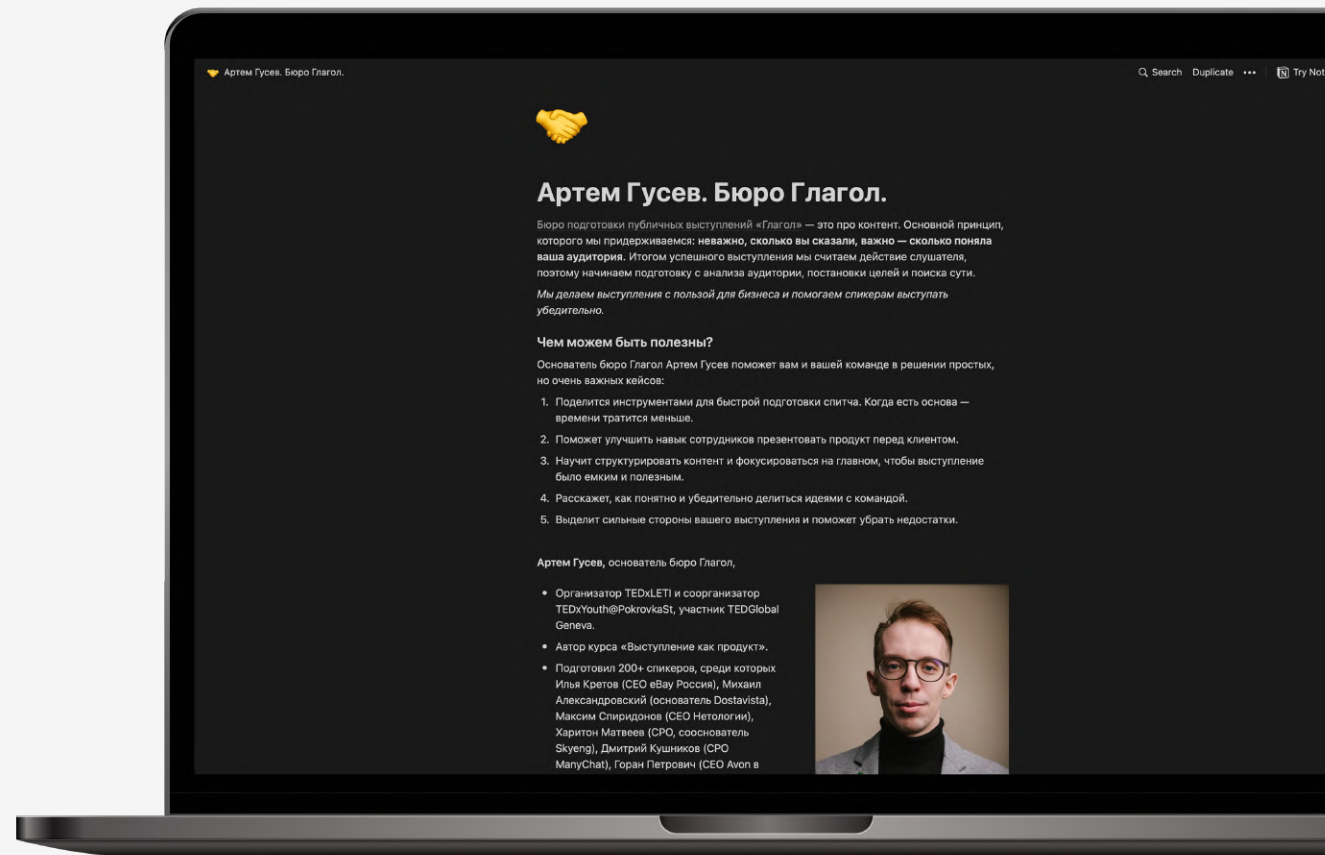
Артем Гусев. Бюро Глагол.

Search Duplicate ••• Try Not

Артем Гусев. Бюро Глагол.

Бюро подготовки публичных выступлений «Глагол» — это про контент. Основной принцип, которого мы придерживаемся: **неважно, сколько вы сказали, важно — сколько поняла ваша аудитория.** Итогом успешного выступления мы считаем действие слушателя, поэтому начинаем подготовку с анализа аудитории, постановки целей и поиска сути.

*Мы делаем выступления с пользой для бизнеса и помогаем спикерам выступать убедительно.*

Чем можем быть полезны?

Основатель бюро Глагол Артем Гусев поможет вам и вашей команде в решении простых, но очень важных кейсов:

1. Поделится инструментами для быстрой подготовки спитча. Когда есть основа — времени тратится меньше.
2. Поможет улучшить навык сотрудников презентовать продукт перед клиентом.
3. Научит структурировать контент и фокусироваться на главном, чтобы выступление было емким и полезным.
4. Расскажет, как понятно и убедительно делиться идеями с командой.
5. Выделит сильные стороны вашего выступления и поможет убрать недостатки.

**Артем Гусев,** основатель бюро Глагол,

- Организатор TEDxLETI и соорганизатор TEDxYouth@PokrovkaSt, участник TEDGlobal Geneva.
- Автор курса «Выступление как продукт».
- Подготовил 200+ спикеров, среди которых Илья Кретов (CEO eBay Россия), Михаил Александровский (основатель Dostavista), Максим Спиридонов (CEO Нетологии), Харитон Матвеев (CPO, сооснователь Skyeng), Дмитрий Кушников (CPO ManyChat), Горан Петрович (CEO Avon в